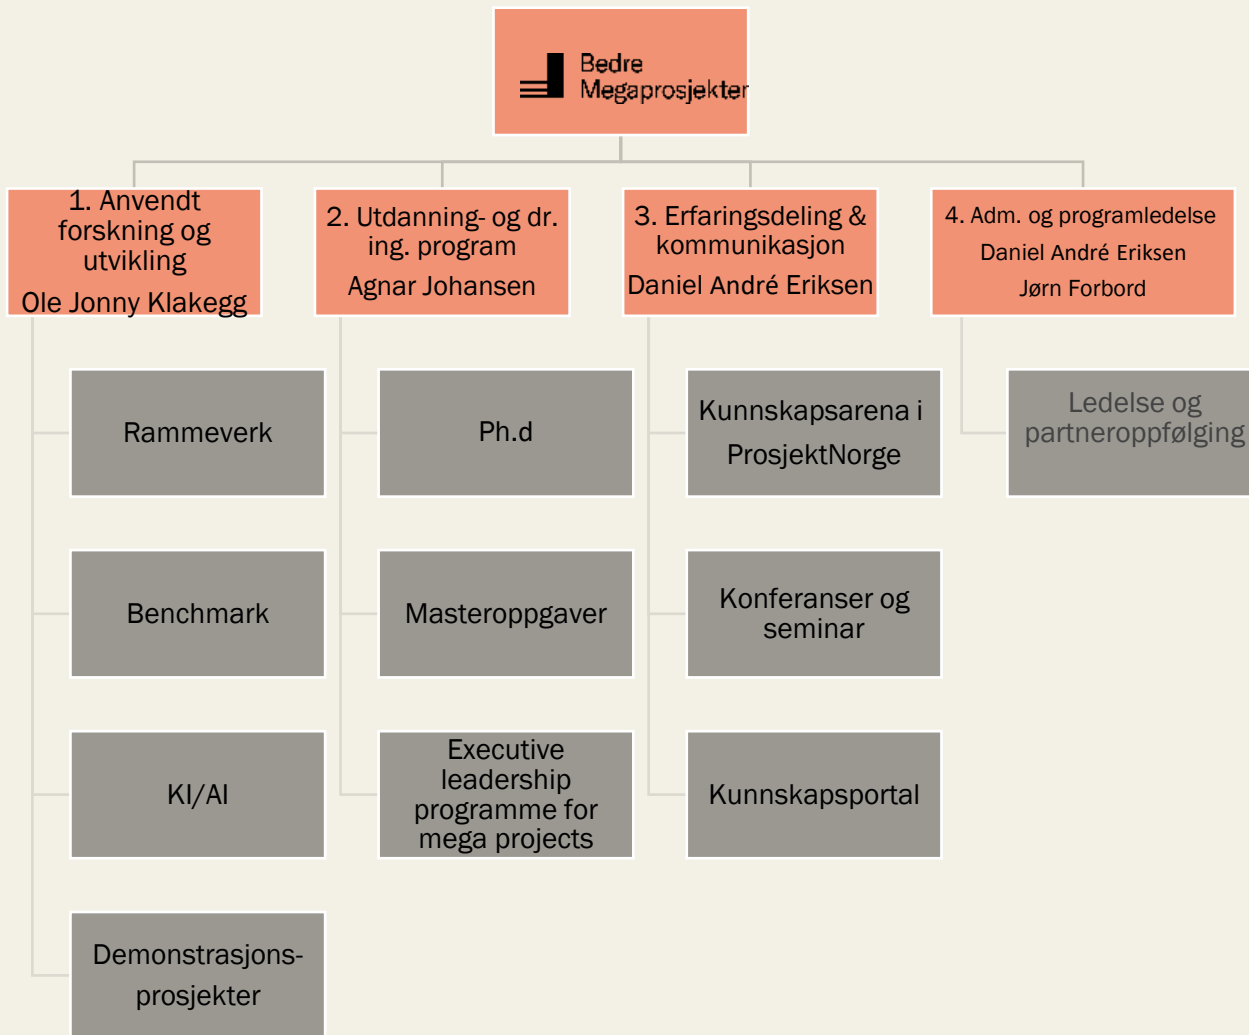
Bedre Megaprosjekter

1. Anvendt forskning og utvikling
Ole Jonny Klakegg

2. Utdanning- og dr. ing. program
Agnar Johansen

3. Erfaringsdeling & kommunikasjon
Daniel André Eriksen

4. Adm. og programledelse
Daniel André Eriksen
Jørn Forbord

Rammeverk

Benchmark

KI/AI

Demonstrasjonsprosjekter

Ph.d

Masteroppgaver

Executive leadership programme for mega projects

Kunnskapsarena i ProsjektNorge

Konferanser og seminar

Kunnskapsportal

Ledelse og partneroppfølging